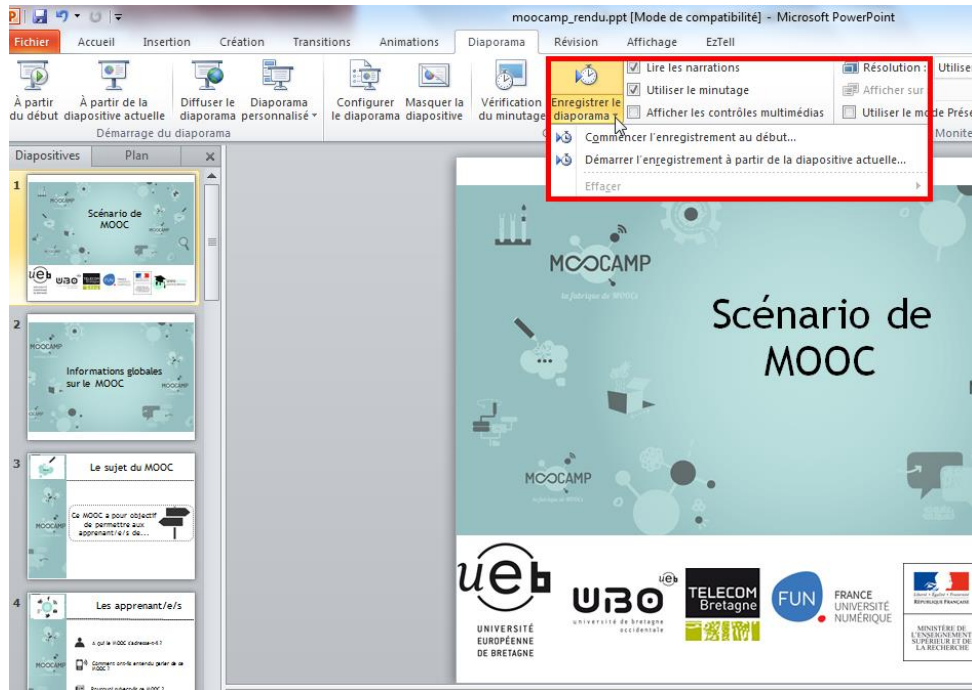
moocamp_rendu.ppt [Mode de compatibilité] - Microsoft PowerPoint

Fichier Accueil Insertion Création Transitions Animations Diaporama Révision Affichage EzTell

À partir du début
À partir de la diapositive actuelle
Diffuser le diaporama
Diaporama personnalisé
Démarrage du diaporama
Configurer le diaporama
Masquer la diapositive
Vérification du minutage
Enregistrer le diaporama
Lire les narrations
Utiliser le minutage
Afficher les contrôles multimédias
Résolution :
Utiliser
Afficher sur
Utiliser le mode Prés
Monite

Commencer l'enregistrement au début...
Démarrer l'enregistrement à partir de la diapositive actuelle...
Effacer

Diapositives Plan

1
Scénario de MOOC

2
Informations globales sur le MOOC

3
Le sujet du MOOC
Ce MOOC a pour objectif de permettre aux apprenant/e/s de...

4
Les apprenant/e/s

MOOCAMP
la fabrique de MOOCs

Scénario de MOOC

MOOCAMP

UNIVERSITÉ EUROPÉENNE DE BRETAGNE
UBO université de bretagne occidentale
TELECOM Bretagne
FUN FRANCE UNIVERSITÉ NUMÉRIQUE
RÉPUBLIQUE FRANÇAISE
MINISTÈRE DE L'ENSEIGNEMENT SUPÉRIEUR ET DE LA RECHERCHE